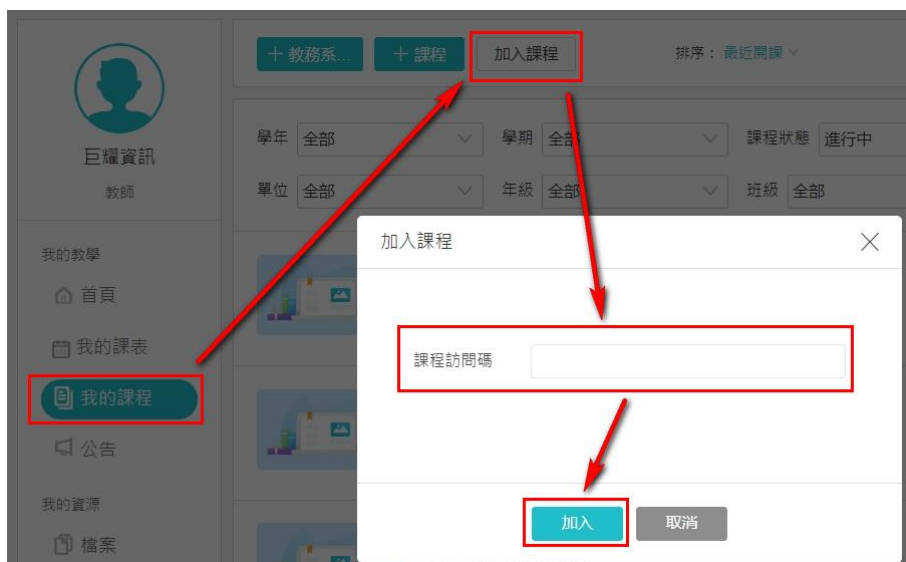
巨耀資訊
教師

我的教學
首頁
我的課表
我的課程
公告

我的資源
檔案

+ 教務系...
+ 課程
加入課程
排序：最近開課

學年 全部
學期 全部
課程狀態 進行中
單位 全部
年級 全部
班級 全部

加入課程
課程訪問碼
加入
取消